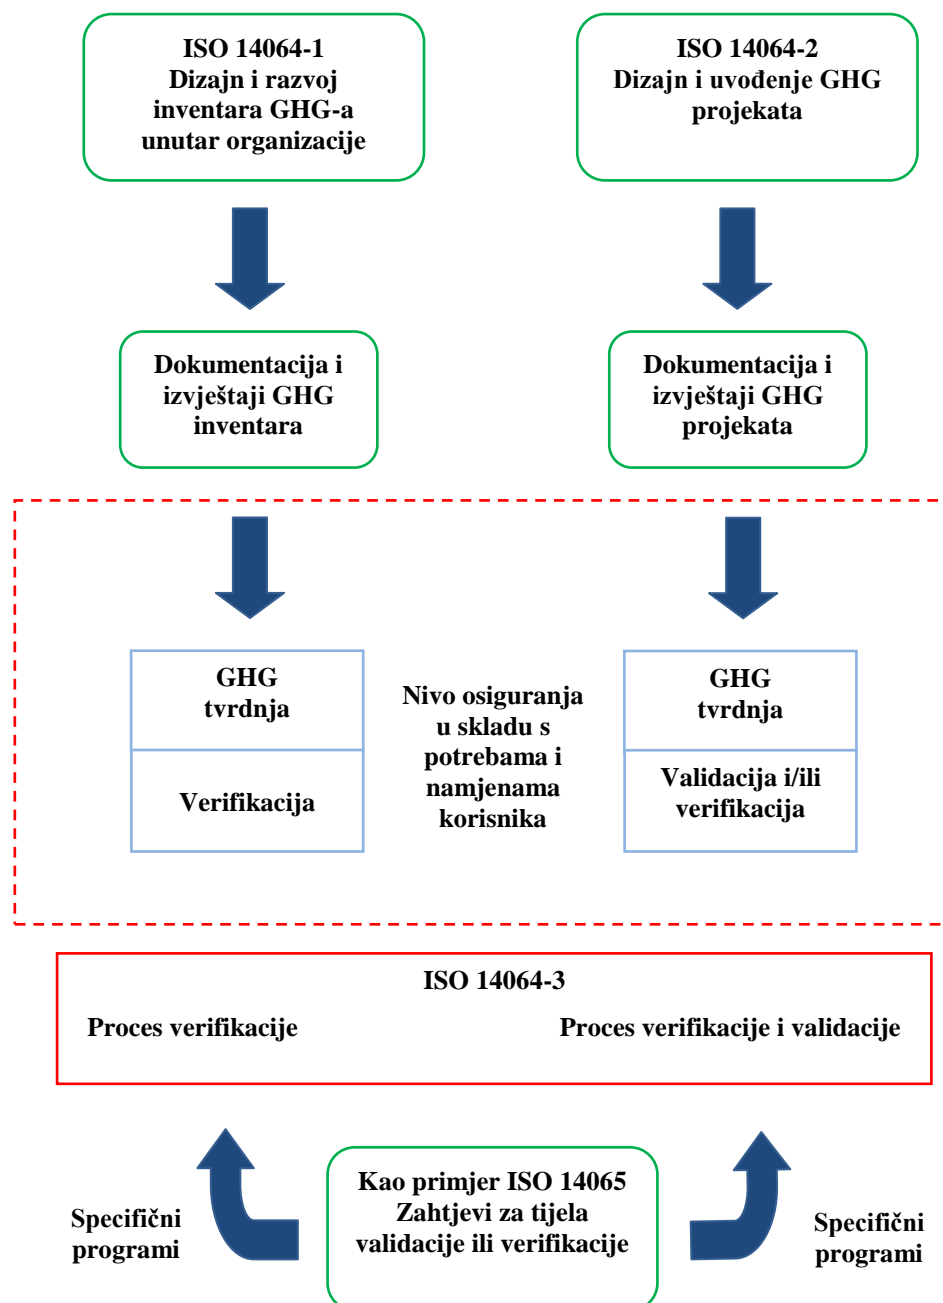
ISO 14064-1
Dizajn i razvoj inventara GHG-a unutar organizacije

ISO 14064-2
Dizajn i uvođenje GHG projekata

Dokumentacija i izvještaji GHG inventara

Dokumentacija i izvještaji GHG projekata

GHG tvrdnja

Verifikacija

Nivo osiguranja u skladu s potrebama i namjenama korisnika

GHG tvrdnja

Validacija i/ili verifikacija

ISO 14064-3

Proces verifikacije

Proces verifikacije i validacije

Specifični programi

Kao primjer ISO 14065
Zahtjevi za tijela validacije ili verifikacije

Specifični programi